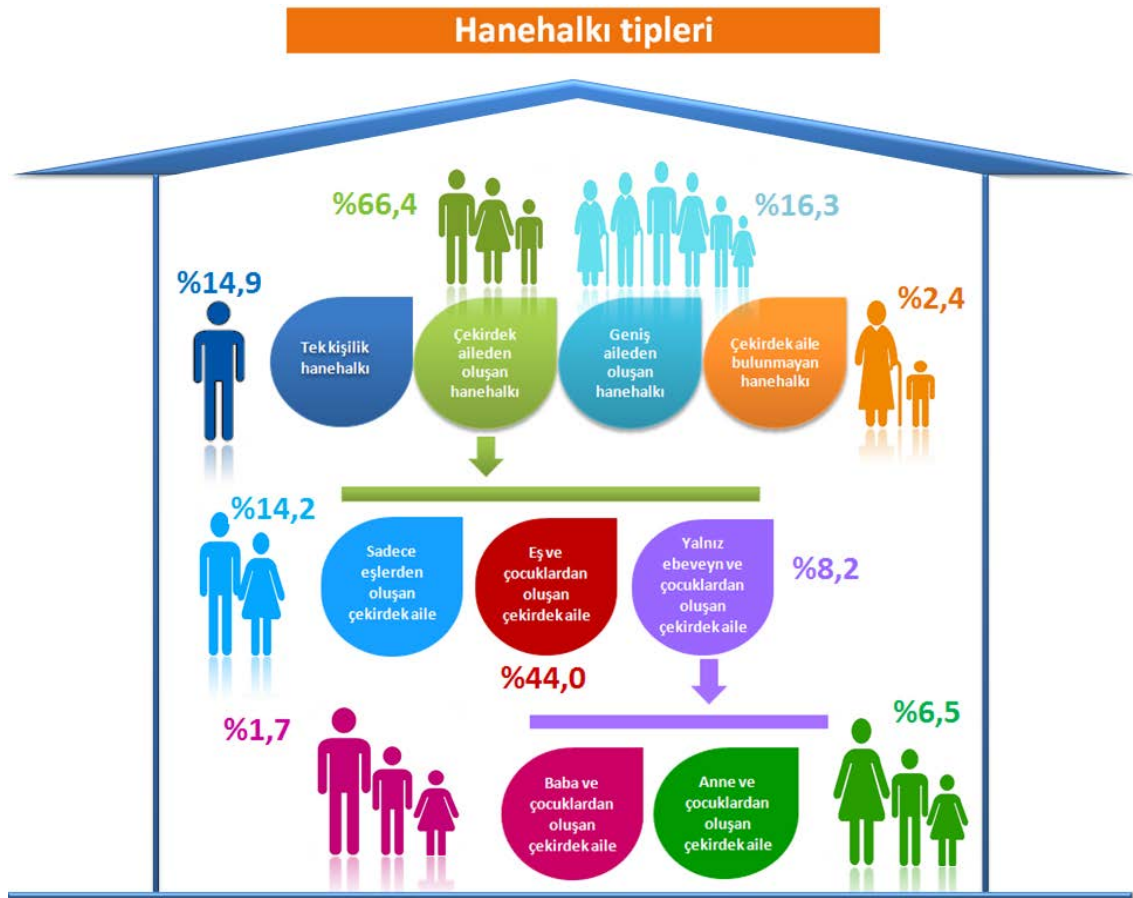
Hanehalkı tipleri

%66,4

%16,3

%14,9

%2,4

Tek kişilik hanehalkı

Çekirdek aileden oluşan hanehalkı

Geniş aileden oluşan hanehalkı

Çekirdek aile bulunmayan hanehalkı

%14,2

Sadece eşlerden oluşan çekirdek aile

Eş ve çocuklardan oluşan çekirdek aile

Yalnız ebeveyn ve çocuklardan oluşan çekirdek aile

%8,2

%44,0

%1,7

%6,5

Baba ve çocuklardan oluşan çekirdek aile

Anne ve çocuklardan oluşan çekirdek aile